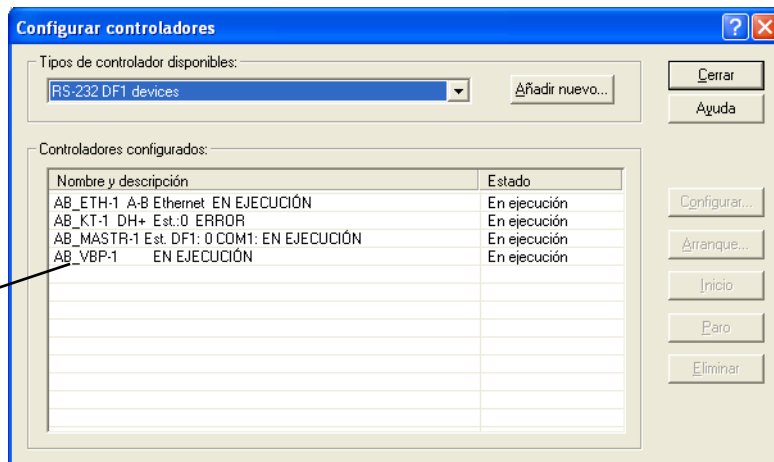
Configurar controladores

Tipos de controlador disponibles:

RS-232 DF1 devices

Añadir nuevo...

Cerrar

Ayuda

Controladores configurados:

| Nombre y descripción | Estado |
|---|---|
| AB_ETH-1 A-B Ethernet EN EJECUCIÓN | En ejecución |
| AB_KT-1 DH+ Est.:0 ERROR | En ejecución |
| AB_MASTR-1 Est. DF1: 0 COM1: EN EJECUCIÓN | En ejecución |
| AB_VBP-1 EN EJECUCIÓN | En ejecución |

Configurar...

Arranque...

Inicio

Paro

Eliminar